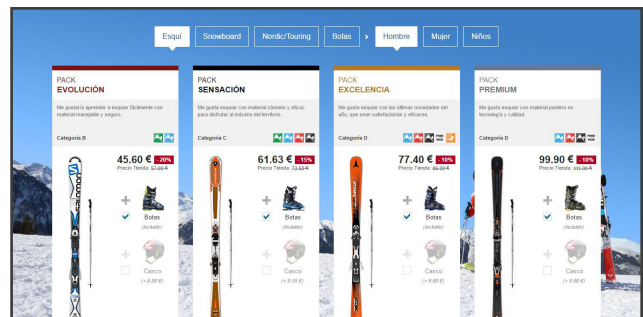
Esquí | Snowboard | Nordic/Touring | Botas › Hombre | Mujer | Niños

PACK
EVOLUCIÓN

Me gustaría aprender a esquiar fácilmente con material manejable y seguro.

Categoría B

45.60 € -20%
Precio Tienda: 57.00 €

Botas
(incluido)

Casco
(+ 8.00 €)

PACK
SENSACIÓN

Me gusta esquiar con material cómodo y eficaz para disfrutar al máximo del territorio.

Categoría C

61.63 € -15%
Precio Tienda: 72.50 €

Botas
(incluido)

Casco
(+ 8.50 €)

PACK
EXCELENCIA

Me gusta esquiar con las últimas novedades del año, que sean satisfactorias y eficaces.

Categoría D

77.40 € -10%
Precio Tienda: 86.00 €

Botas
(incluido)

Casco
(+ 8.80 €)

PACK
PREMIUM

Me gusta esquiar con material puntero en tecnología y calidad.

Categoría D

99.90 € -10%
Precio Tienda: 111.00 €

Botas
(incluido)

Casco
(+ 8.80 €)